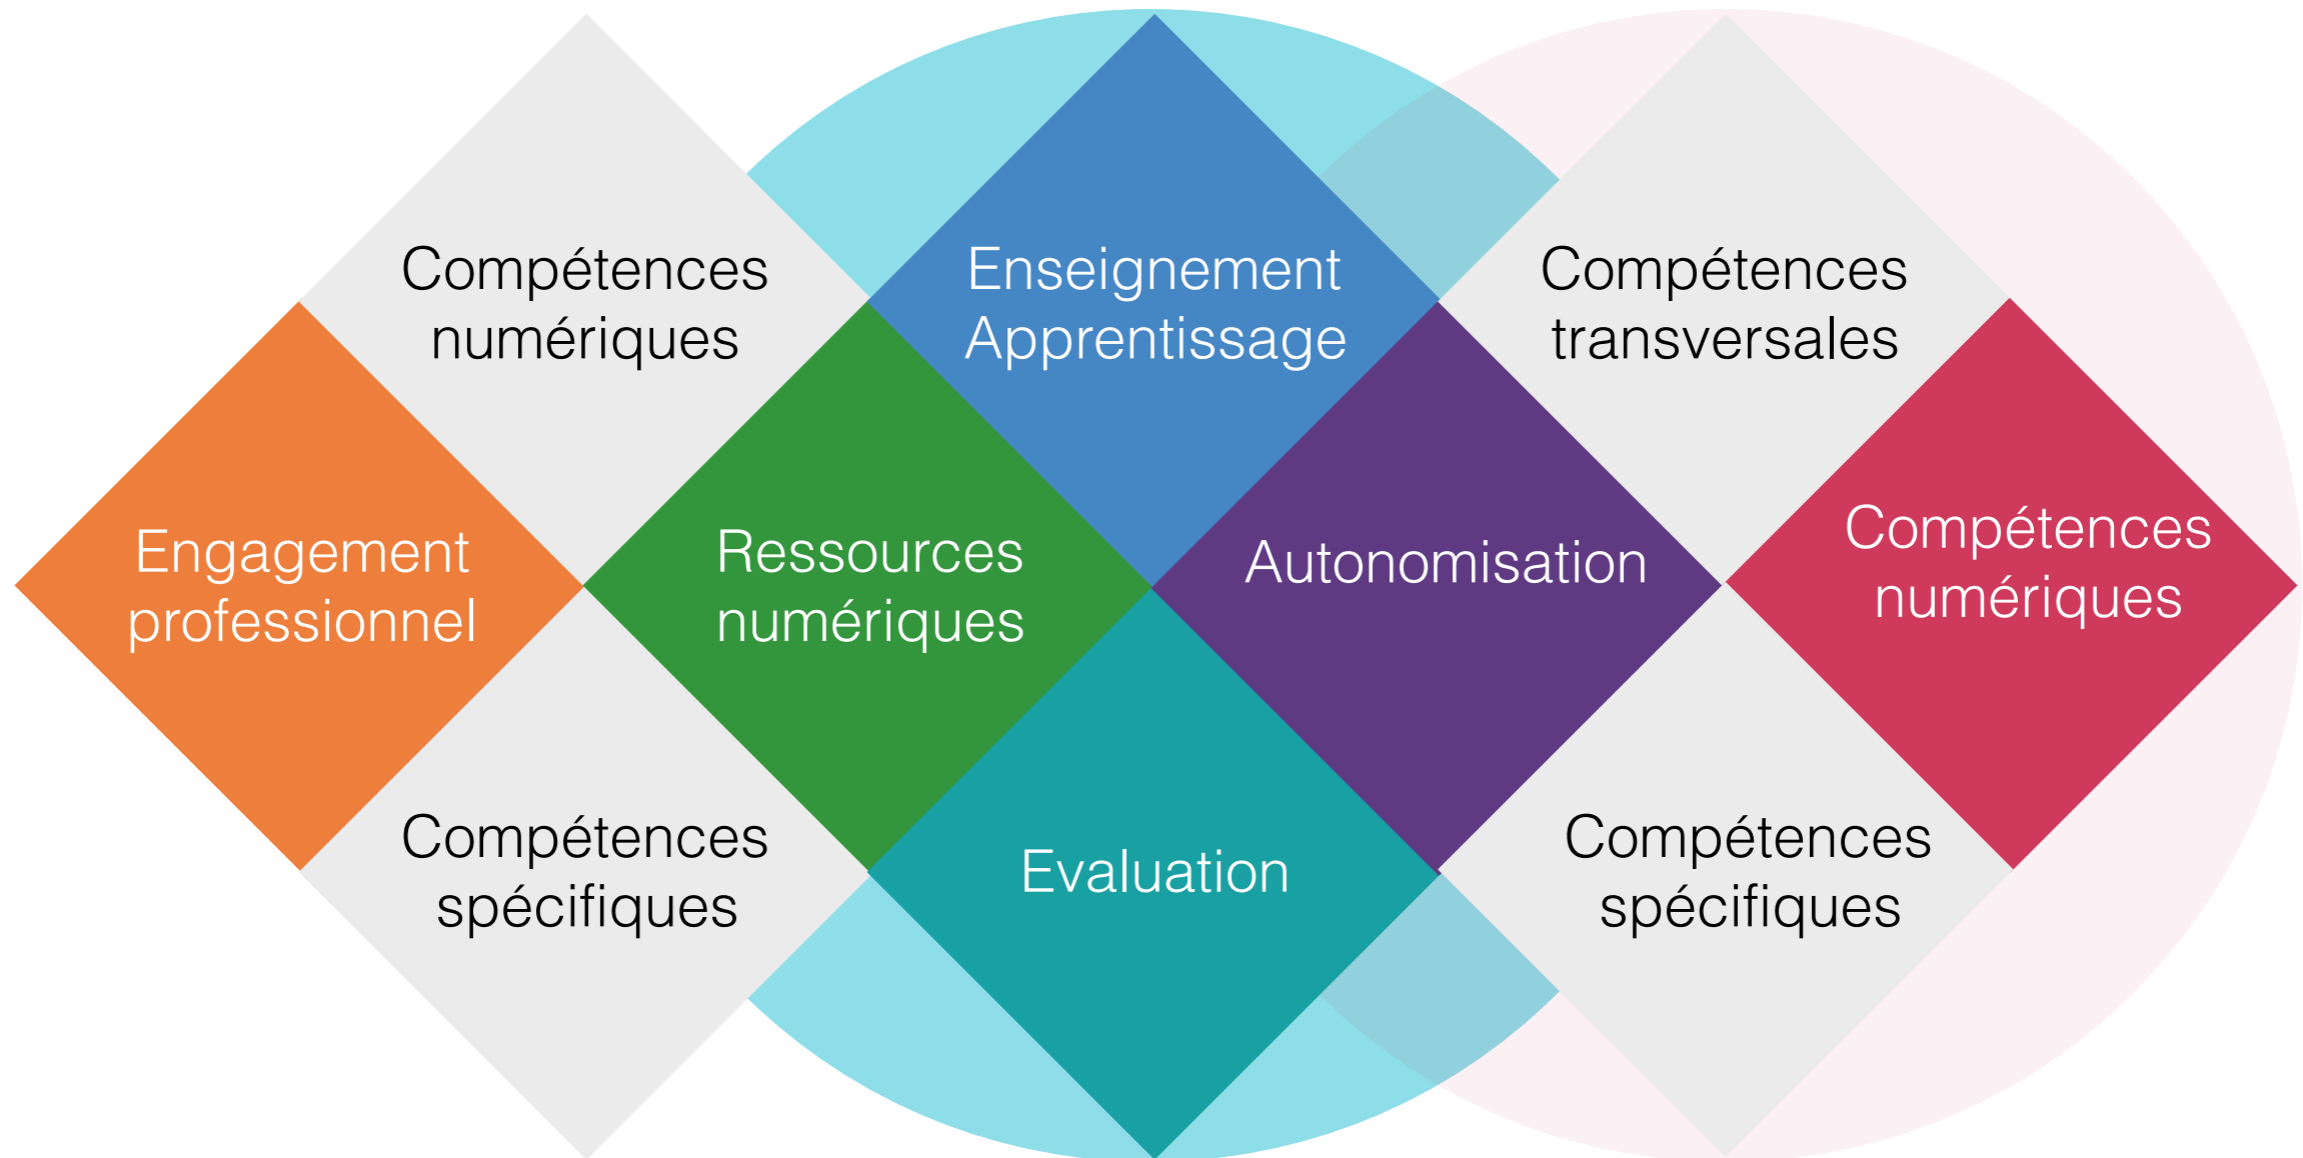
Compétences numériques

Enseignement Apprentissage

Compétences transversales

Engagement professionnel

Ressources numériques

Autonomisation

Compétences numériques

Compétences spécifiques

Evaluation

Compétences spécifiques